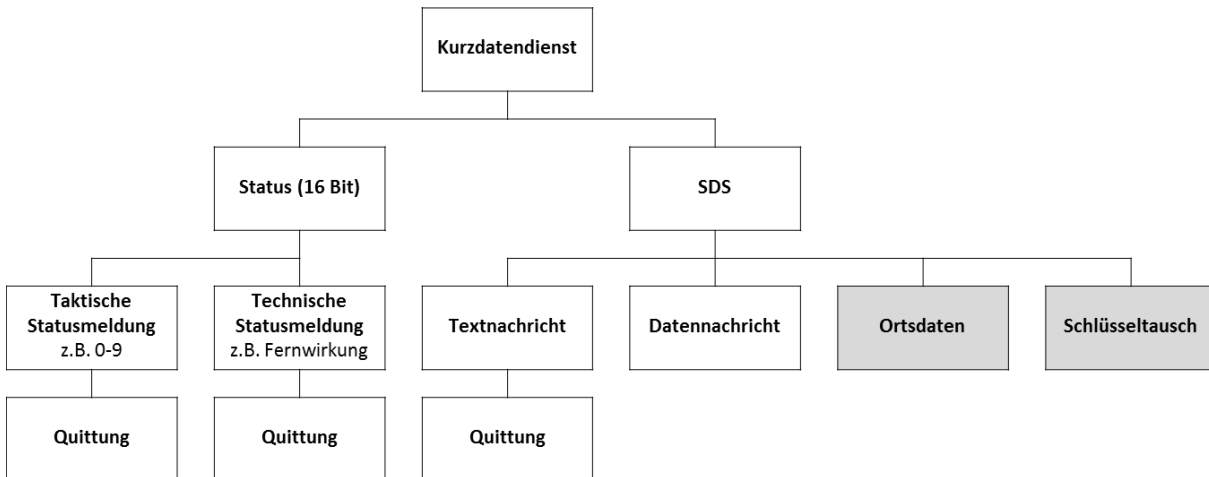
Kurzdatendienst

Status (16 Bit)

SDS

Taktische Statusmeldung z.B. 0-9

Technische Statusmeldung z.B. Fernwirkung

Textnachricht

Datennachricht

Ortsdaten

Schlüsseltausch

Quittung

Quittung

Quittung